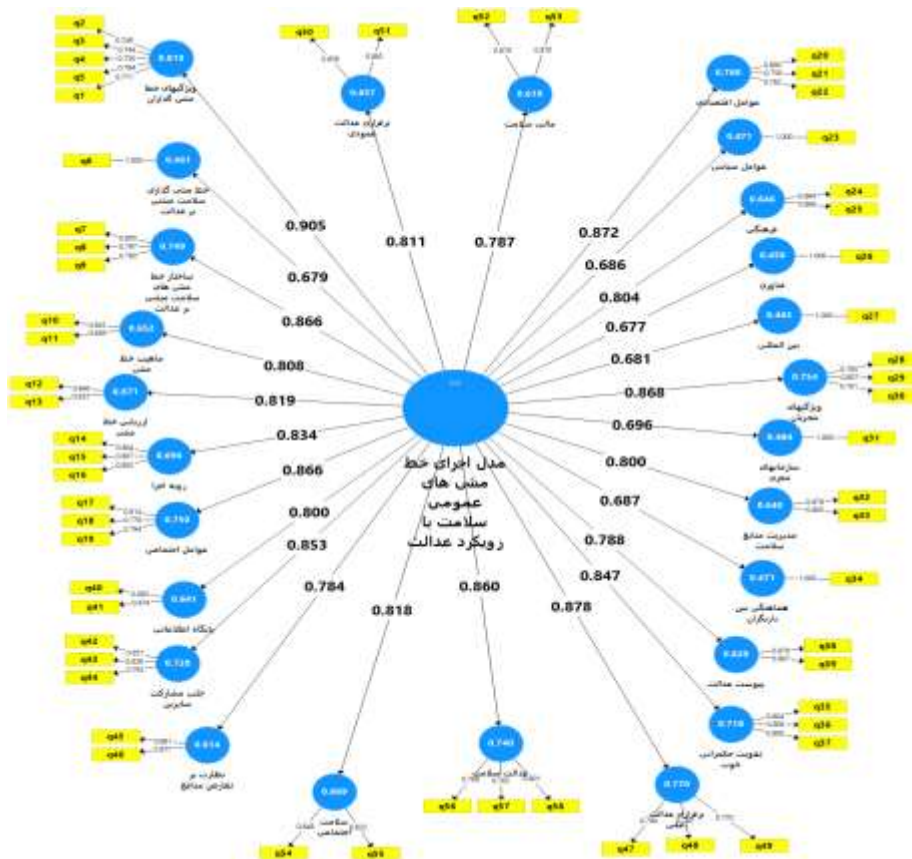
q2
q3
q4
q5
q1
0.815
ویژگیهای خط مشی گذاران

q50
q51
0.657
برقراری عدالت عمودی

q52
q53
0.618
حالت سلامت

0.766
عوامل اجتماعی
q20
q21
q22

q6
0.461
خط مشی گذاری سلامت مبتنی بر عدالت

0.471
عوامل سیاسی
q23

q7
q8
q9
0.749
ساختار خط مشی های سلامت مبتنی بر عدالت

0.646
فرهنگی
q24
q25

0.458
فناوری
q26

q10
q11
0.652
ماهیت خط مشی

0.441
بین المللی
q27

q12
q13
0.671
ارزیابی خط مشی

0.714
ویژگیهای مجریان
q28
q29
q30

q14
q15
q16
0.694
رویه اجرا

0.484
سازمانهای مجری
q31

q17
q18
q19
0.758
عوامل اجتماعی

0.640
مدیریت منابع سلامت
q32
q33

0.471
هماهنگی بین بازیگران
q34

q40
q41
0.641
پایگاه اطلاعاتی

0.629
پیوست عدالت
q38
q39

q42
q43
q44
0.725
جلب مشارکت سایرین

0.718
تقویت حکمرانی خوب
q35
q36
q37

q45
q46
0.614
نظارت بر تعارض منافع

0.740
عدالت سلامت
q56
q57
q58

0.669
سلامت اجتماعی
q54
q55

0.770
برقراری عدالت افقی
q47
q48
q49

مدل اجرای خط مشی های عمومی سلامت با رویکرد عدالت

0.905
0.811
0.787
0.872
0.679
0.686
0.804
0.866
0.677
0.681
0.808
0.819
0.868
0.834
0.696
0.866
0.800
0.800
0.687
0.853
0.788
0.847
0.784
0.818
0.860
0.878